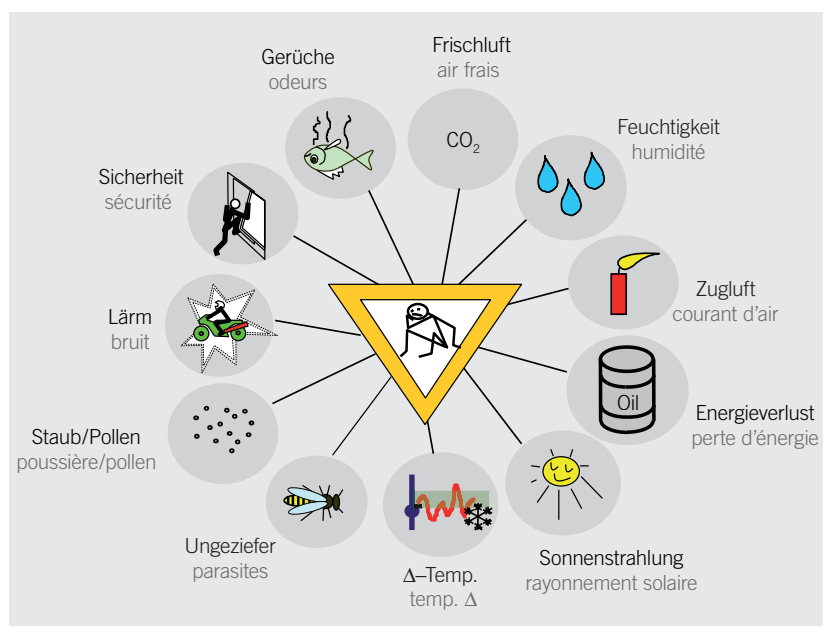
Gerüche
odeurs

Frischluft
air frais

$CO_2$

Feuchtigkeit
humidité

Sicherheit
sécurité

Zugluft
courant d'air

Lärm
bruit

Oil

Energieverlust
perte d'énergie

Staub/Pollen
poussière/pollen

Ungeziefer
parasites

Δ–Temp.
temp. Δ

Sonnenstrahlung
rayonnement solaire